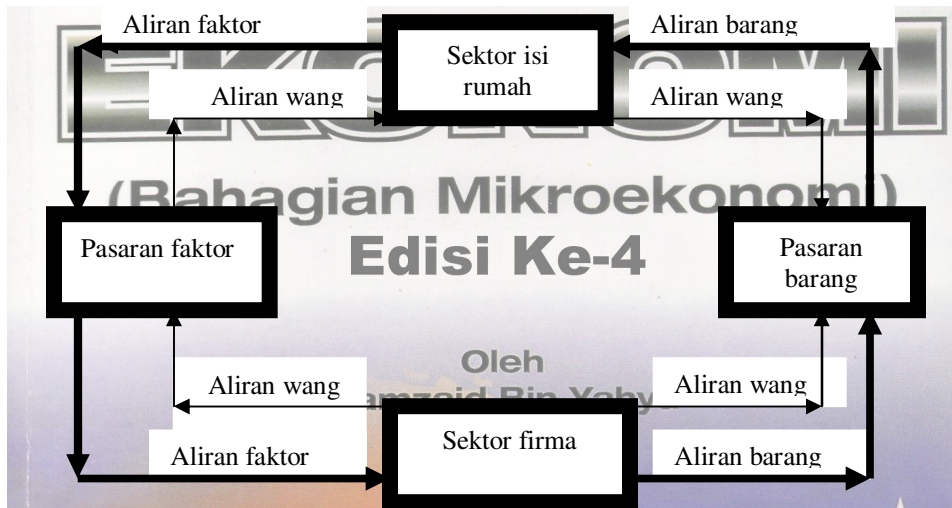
Aliran faktor
Sektor isi rumah
Aliran barang
Aliran wang
Aliran wang
EKONOMI
(Bahagian Mikroekonomi)
Edisi Ke-4
Pasaran faktor
Pasaran barang
Oleh
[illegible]amzaid Bin Yahya
Aliran wang
Aliran wang
Aliran faktor
Sektor firma
Aliran barang